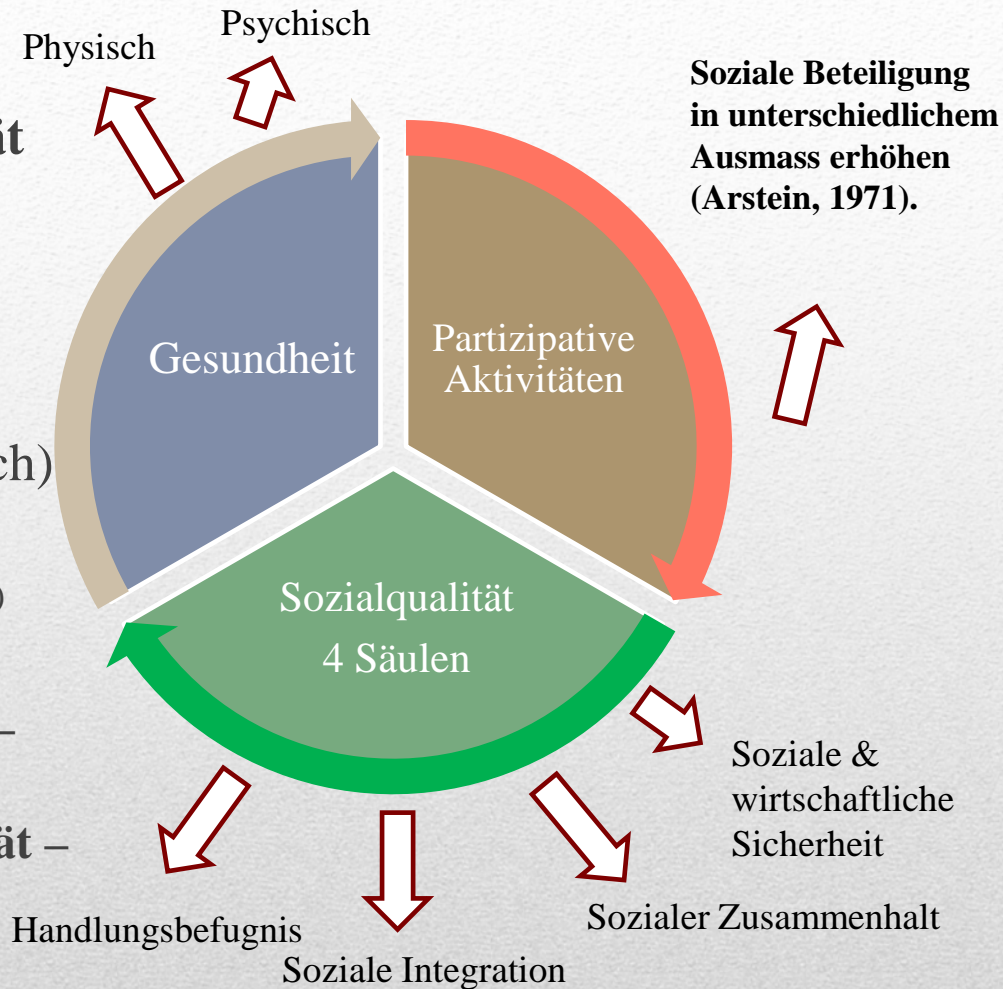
Physisch

Psychisch

Soziale Beteiligung in unterschiedlichem Ausmass erhöhen (Arstein, 1971).

it

Gesundheit

Partizipative Aktivitäten

ch)

Sozialqualität 4 Säulen

–

ät –

Soziale & wirtschaftliche Sicherheit

Handlungsbefugnis

Sozialer Zusammenhalt

Soziale Integration